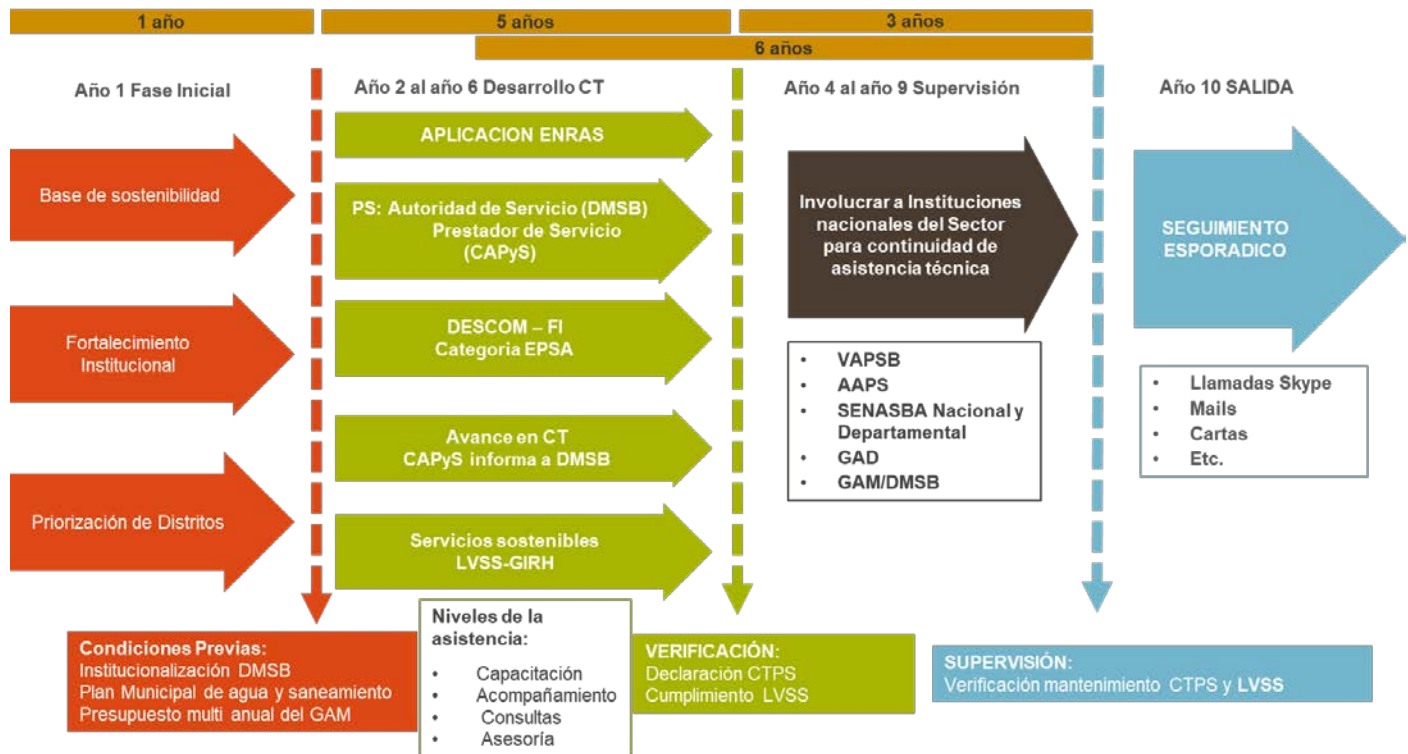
1 año

5 años

3 años

6 años

Año 1 Fase Inicial

Año 2 al año 6 Desarrollo CT

Año 4 al año 9 Supervisión

Año 10 SALIDA

Base de sostenibilidad

Fortalecimiento Institucional

Priorización de Distritos

APLICACION ENRAS

PS: Autoridad de Servicio (DMSB) Prestador de Servicio (CAPyS)

DESCOM – FI Categoria EPSA

Avance en CT CAPyS informa a DMSB

Servicios sostenibles LVSS-GIRH

Involucrar a Instituciones nacionales del Sector para continuidad de asistencia técnica

- VAPSB
- AAPS
- SENASBA Nacional y Departamental
- GAD
- GAM/DMSB

SEGUIMIENTO ESPORADICO

- Llamadas Skype
- Mails
- Cartas
- Etc.

Condiciones Previas:
Institucionalización DMSB
Plan Municipal de agua y saneamiento
Presupuesto multi anual del GAM

Niveles de la asistencia:
- Capacitación
- Acompañamiento
- Consultas
- Asesoría

VERIFICACIÓN:
Declaración CTPS
Cumplimiento LVSS

SUPERVISIÓN:
Verificación mantenimiento CTPS y LVSS